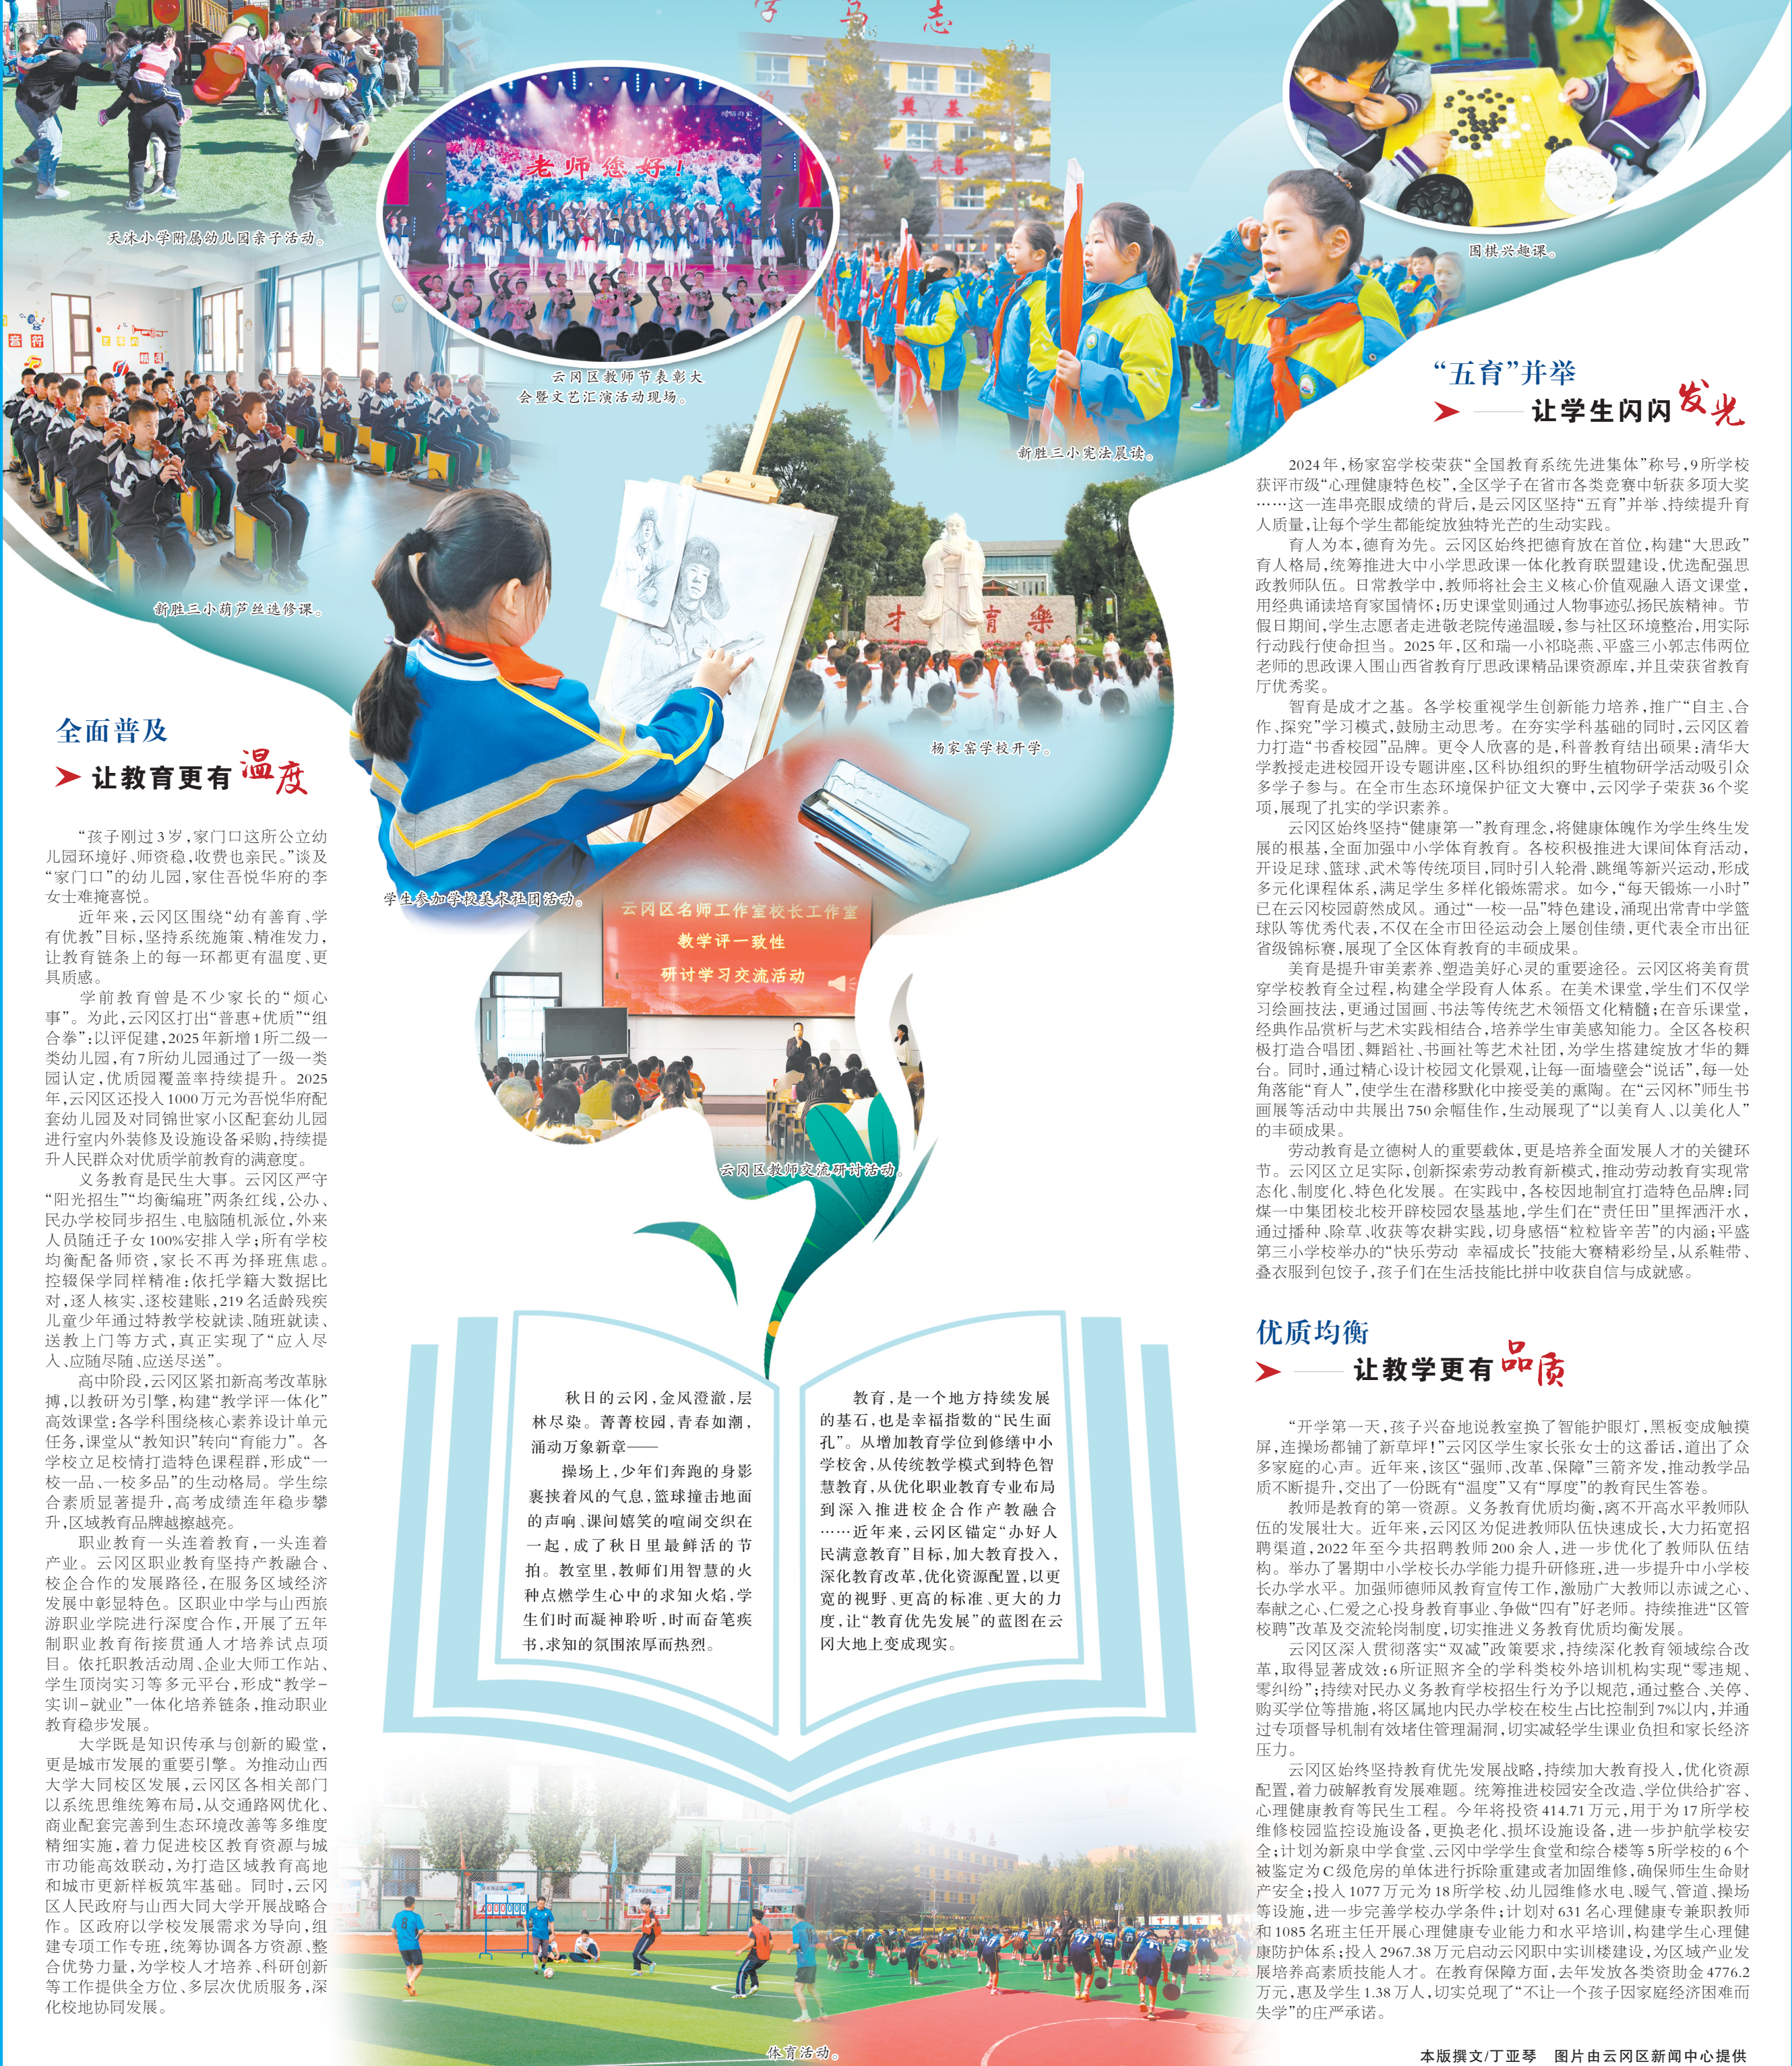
学 高 志

天沐小学附属幼儿园亲子活动。

老师您好

云冈区教师节表彰大会暨文艺汇演活动现场。

围棋兴趣课。

新胜三小宪法晨读。

"五育"并举

让学生闪闪发光

新胜三小葫芦丝选修课。

杨家窑学校开学。

全面普及

让教育更有温度

学生参加学校美术社团活动。

云冈区名师工作室校长工作室

教学评一致性

研讨学习交流活动

云冈区教师交流研讨活动。

2024年，杨家窑学校荣获"全国教育系统先进集体"称号，9所学校获评市级"心理健康特色校"，全区学子在省市各类竞赛中斩获多项大奖……这一连串亮眼成绩的背后，是云冈区坚持"五育"并举，持续提升育人质量，让每个学生都能绽放独特光芒的生动实践。

育人为本，德育为先。云冈区始终把德育放在首位，构建"大思政"育人格局，统筹推进大中小学思政课一体化教育联盟建设，优选配强思政教师队伍。日常教学中，教师将社会主义核心价值观融入语文课堂，用经典诵读培育家国情怀；历史课堂则通过人物事迹弘扬民族精神。节假日期间，学生志愿者走进敬老院传递温暖，参与社区环境整治，用实际行动践行使命担当。2025年，区和瑞一小祁晓燕、平盛三小郭志伟两位老师的思政课入围山西省教育厅思政课精品课资源库，并且荣获省教育厅优秀奖。

智育是成才之基。各学校重视学生创新能力培养，推广"自主、合作、探究"学习模式，鼓励主动思考。在夯实学科基础的同时，云冈区着力打造"书香校园"品牌。更令人欣喜的是，科普教育结出硕果；清华大学教授走进校园开设专题讲座，区科协组织的野生植物研学活动吸引众多学子参与。在全市生态环境保护征文大赛中，云冈学子荣获36个奖项，展现了扎实的学识素养。

云冈区始终坚持"健康第一"教育理念，将健康体魄作为学生终生发展的根基，全面加强中小学体育教育。各校积极推进大课间体育活动，开设足球、篮球、武术等传统项目，同时引入轮滑、跳绳等新兴运动，形成多元化课程体系，满足学生多样化锻炼需求。如今，"每天锻炼一小时"已在云冈校园蔚然成风。通过"一校一品"特色建设，涌现出常青中学篮球队等优秀代表，不仅在全市田径运动会上屡创佳绩，更代表全市出征省级锦标赛，展现了全区体育教育的丰硕成果。

美育是提升审美素养、塑造美好心灵的重要途径。云冈区将美育贯穿学校教育全过程，构建全学段育人体系。在美术课堂，学生们不仅学习绘画技法，更通过国画、书法等传统艺术领悟文化精髓；在音乐课堂，经典作品赏析与艺术实践相结合，培养学生审美感知能力。全区各校积极打造合唱团、舞蹈社、书画社等艺术社团，为学生搭建绽放才华的舞台。同时，通过精心设计校园文化景观，让每一面墙壁会"说话"，每一处角落能"育人"，使学生在潜移默化中接受美的熏陶。在"云冈杯"师生书画展等活动中共展出750余幅佳作，生动展现了"以美育人、以美化人"的丰硕成果。

劳动教育是立德树人的重要载体，更是培养全面发展人才的关键环节。云冈区立足实际，创新探索劳动教育新模式，推动劳动教育实现常态化、制度化、特色化发展。在实践中，各校因地制宜打造特色品牌；同煤一中集团校北校开辟校园农垦基地，学生们在"责任田"里挥洒汗水，通过播种、除草、收获等农耕实践，切身感悟"粒粒皆辛苦"的内涵；平盛第三小学校举办的"快乐劳动 幸福成长"技能大赛精彩纷呈，从系鞋带、叠衣服到包饺子，孩子们在生活技能比拼中收获自信与成就感。

"孩子刚过3岁，家门口这所公立幼儿园环境好、师资稳，收费也亲民。"谈及"家门口"的幼儿园，家住吾悦华府的李女士难掩喜悦。

近年来，云冈区围绕"幼有善育，学有优教"目标，坚持系统施策、精准发力，让教育链条上的每一环都更有温度、更具质感。

学前教育曾是不少家长的"烦心事"。为此，云冈区打出"普惠+优质""组合拳"：以评促建，2025年新增1所二级一类幼儿园，有7所幼儿园通过了一级一类园认定，优质园覆盖率持续提升。2025年，云冈区还投入1000万元为吾悦华府配套幼儿园及对同铺世家小区配套幼儿园进行室内外装修及设施设备采购，持续提升人民群众对优质学前教育的满意度。

义务教育是民生大事。云冈区严守"阳光招生""均衡编班"两条红线，公办、民办学校同步招生、电脑随机派位，外来人员随迁子女100%安排入学；所有学校均衡配备师资，家长不再为择班焦虑。控辍保学同样精准：依托学籍大数据比对，逐人核实、逐校建账，219名适龄残疾儿童少年通过特教学校就读、随班就读、送教上门等方式，真正实现了"应入尽入、应随尽随、应送尽送"。

高中阶段，云冈区紧扣新高考改革脉搏，以教研为引擎，构建"教学评一体化"高效课堂；各学科围绕核心素养设计单元任务，课堂从"教知识"转向"育能力"。各学校立足校情打造特色课程群，形成"一校一品、一校多品"的生动格局。学生综合素质显著提升，高考成绩连年稳步攀升，区域教育品牌越擦越亮。

职业教育一头连着教育，一头连着产业。云冈区职业教育坚持产教融合、校企合作的发展路径，在服务区域经济发展中彰显特色。区职业中学与山西旅游职业学院进行深度合作，开展了五年制职业教育衔接贯通人才培养试点项目。依托职教活动周、企业大师工作站、学生顶岗实习等多元平台，形成"教学-实训-就业"一体化培养链条，推动职业教育稳步发展。

大学既是知识传承与创新的殿堂，更是城市发展的重要引擎。为推动山西大学大同校区发展，云冈区各相关部门以系统思维统筹布局，从交通路网优化、商业配套完善到生态环境改善等多维度精细实施，着力促进校区教育资源与城市功能高效联动，为打造区域教育高地和城市更新样板筑牢基础。同时，云冈区人民政府与山西大同大学开展战略合作。区政府以学校发展需求为导向，组建专项工作专班，统筹协调各方资源，整合优势力量，为学校人才培养、科研创新等工作提供全方位、多层次优质服务，深化校地协同发展。

秋日的云冈，金风澄澈，层林尽染。菁菁校园，青春如潮，涌动万象新章——

操场上，少年们奔跑的身影裹挟着风的气息，篮球撞击地面的声响、课间嬉笑的喧闹交织在一起，成了秋日里最鲜活的节拍。教室里，教师们用智慧的火种点燃学生心中的求知火焰，学生们时而凝神聆听，时而奋笔疾书，求知的氛围浓厚而热烈。

教育，是一个地方持续发展的基石，也是幸福指数的"民生面孔"。从增加教育学位到修缮中小学校舍，从传统教学模式到特色智慧教育，从优化职业教育专业布局到深入推进校企合作产教融合……近年来，云冈区锚定"办好人民满意教育"目标，加大教育投入，深化教育改革，优化资源配置，以更宽的视野、更高的标准、更大的力度，让"教育优先发展"的蓝图在云冈大地上变成现实。

优质均衡

让教学更有品质

"开学第一天，孩子兴奋地说教室换了智能护眼灯，黑板变成触摸屏，连操场都铺了新草坪！"云冈区学生家长张女士的这番话，道出了众多家庭的心声。近年来，该区"强师、改革、保障"三箭齐发，推动教学品质不断提升，交出了一份既有"温度"又有"厚度"的教育民生答卷。

教师是教育的第一资源。义务教育优质均衡，离不开高水平教师队伍的发展壮大。近年来，云冈区为促进教师队伍快速成长，大力拓宽招聘渠道，2022年至今共招聘教师200余人，进一步优化了教师队伍结构。举办了暑期中小学校长办学能力提升研修班，进一步提升中小学校长办学水平。加强师德师风教育宣传工作，激励广大教师以赤诚之心、奉献之心、仁爱之心投身教育事业，争做"四有"好老师。持续推进"区管校聘"改革及交流轮岗制度，切实推进义务教育优质均衡发展。

云冈区深入贯彻落实"双减"政策要求，持续深化教育领域综合改革，取得显著成效；6所证照齐全的学科类校外培训机构实现"零违规、零纠纷"；持续对民办义务教育学校招生行为予以规范，通过整合、关停、购买学位等措施，将区属地内民办学校在校生占比控制到7%以内，并通过专项督导机制有效堵住管理漏洞，切实减轻学生课业负担和家长经济压力。

云冈区始终坚持教育优先发展战略，持续加大教育投入，优化资源配置，着力破解教育发展难题。统筹推进校园安全改造、学位供给扩容、心理健康教育等民生工程。今年将投资414.71万元，用于为17所学校维修校园监控设施设备，更换老化、损坏设施设备，进一步护航学校安全；计划为新泉中学食堂、云冈中学学生食堂和综合楼等5所学校的6个被鉴定为C级危房的单体进行拆除重建或者加固维修，确保师生生命财产安全；投入1077万元为18所学校、幼儿园维修水电、暖气、管道、操场等设施，进一步完善学校办学条件；计划对631名心理健康专兼职教师和1085名班主任开展心理健康专业能力和水平培训，构建学生心理健康防护体系；投入2967.38万元启动云冈职中实训楼建设，为区域产业发展培养高素质技能人才。在教育保障方面，去年发放各类资助金4776.2万元，惠及学生1.38万人，切实兑现了"不让一个孩子因家庭经济困难而失学"的庄严承诺。

体育活动。

本版撰文/丁亚琴　图片由云冈区新闻中心提供